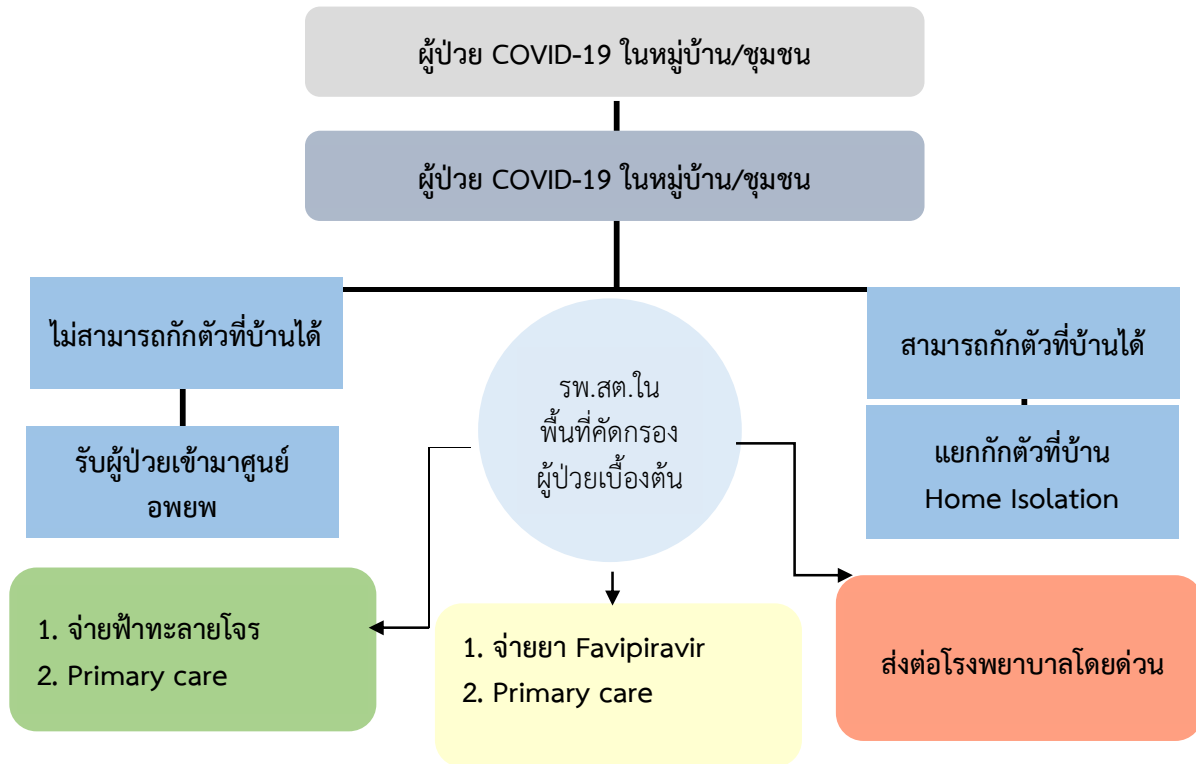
ผู้ป่วย COVID-19 ในหมู่บ้าน/ชุมชน

ผู้ป่วย COVID-19 ในหมู่บ้าน/ชุมชน

ไม่สามารถกักตัวที่บ้านได้

รับผู้ป่วยเข้ามาศูนย์อพยพ

รพ.สต.ใน พื้นที่คัดกรอง ผู้ป่วยเบื้องต้น

สามารถกักตัวที่บ้านได้

แยกกักตัวที่บ้าน Home Isolation

1. จ่ายฟ้าทะลายโจร
2. Primary care

1. จ่ายยา Favipiravir
2. Primary care

ส่งต่อโรงพยาบาลโดยด่วน